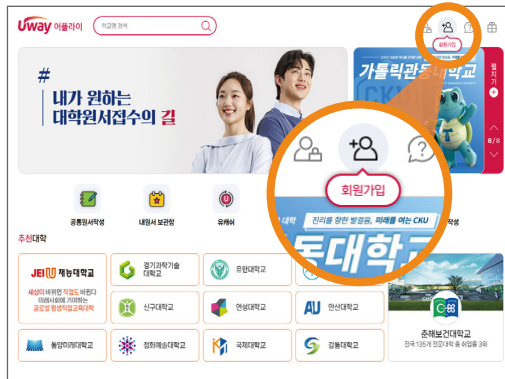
Uway 어플라이

학교명 검색

회원가입

#
내가 원하는
대학원서접수의 길

가톨릭관동대학교

CKU

팝업지기

6/8

회원가입

진리를 향한 발걸음, 미래를 여는 CKU

동대학교

공통원서작성

내원서 보관함

유웨이

작성

추천대학

JEI 재능대학교

세상이 바뀌면 직업도 바뀐다 미래사회에 기여하는 글로벌 평생직업교육대학

경기과학기술대학교

유한대학교

신구대학교

연성대학교

AU 안산대학교

동양미래대학교

정화예술대학교

국제대학교

강동대학교

춘해보건대학교

전국 135개 전문대학 수업 만족도 1위